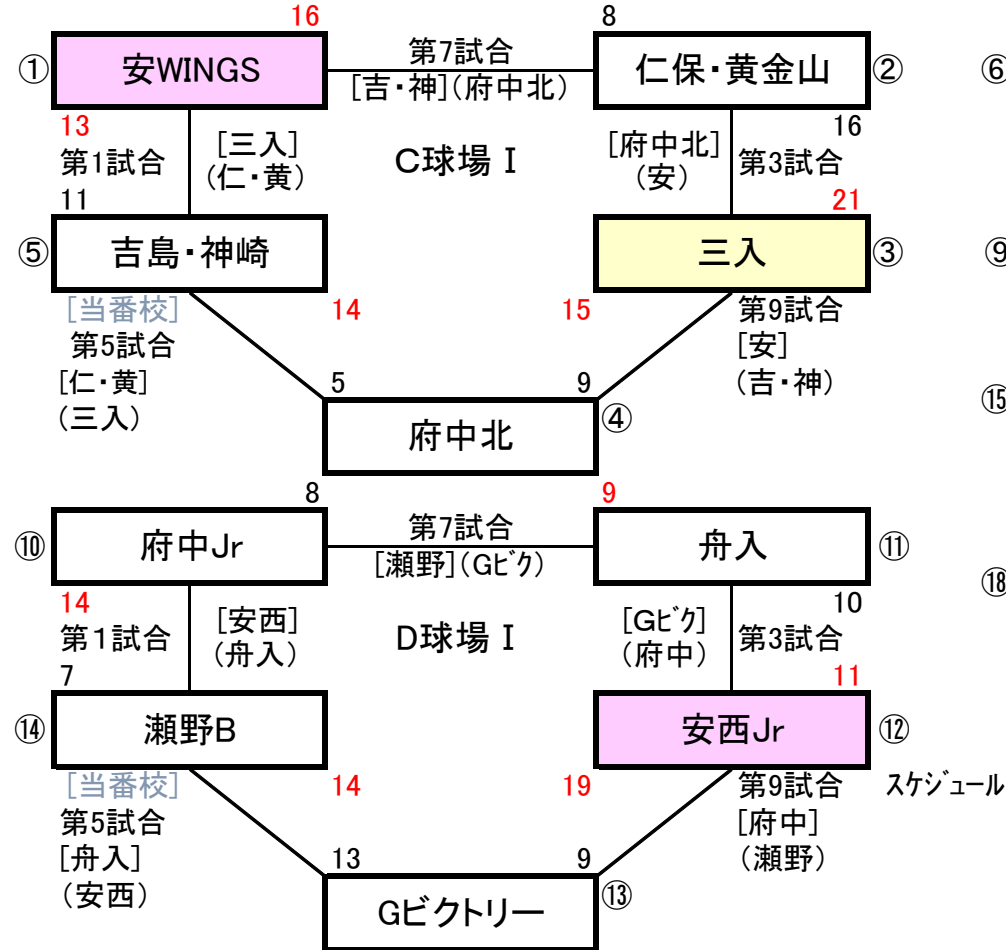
16
①
安WINGS
第7試合
[吉・神](府中北)
8
仁保・黄金山
②
⑥
13
第1試合
11
[三入]
(仁・黄)
C球場 I
[府中北]
(安)
16
第3試合
21
⑤
吉島・神崎
三入
③
⑨
[当番校]
第5試合
[仁・黄]
(三入)
14
15
第9試合
[安]
(吉・神)
5
9
府中北
④
⑮
8
9
⑩
府中Jr
第7試合
[瀬野](Gビク)
舟入
⑪
⑱
14
第1試合
7
[安西]
(舟入)
D球場 I
[Gビク]
(府中)
10
第3試合
11
⑭
瀬野B
安西Jr
⑫
[当番校]
第5試合
[舟入]
(安西)
14
19
第9試合
[府中]
(瀬野)
スケジュール
13
9
Gビクトリー
⑬